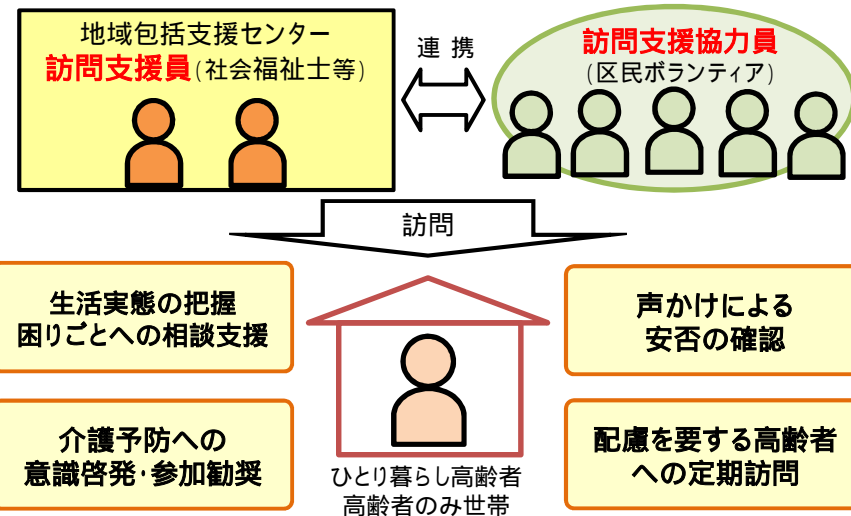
地域包括支援センター
訪問支援員（社会福祉士等）

連 携

訪問支援協力員
（区民ボランティア）

訪問

生活実態の把握
困りごとへの相談支援

声かけによる
安否の確認

介護予防への
意識啓発･参加勧奨

ひとり暮らし高齢者
高齢者のみ世帯

配慮を要する高齢者
への定期訪問